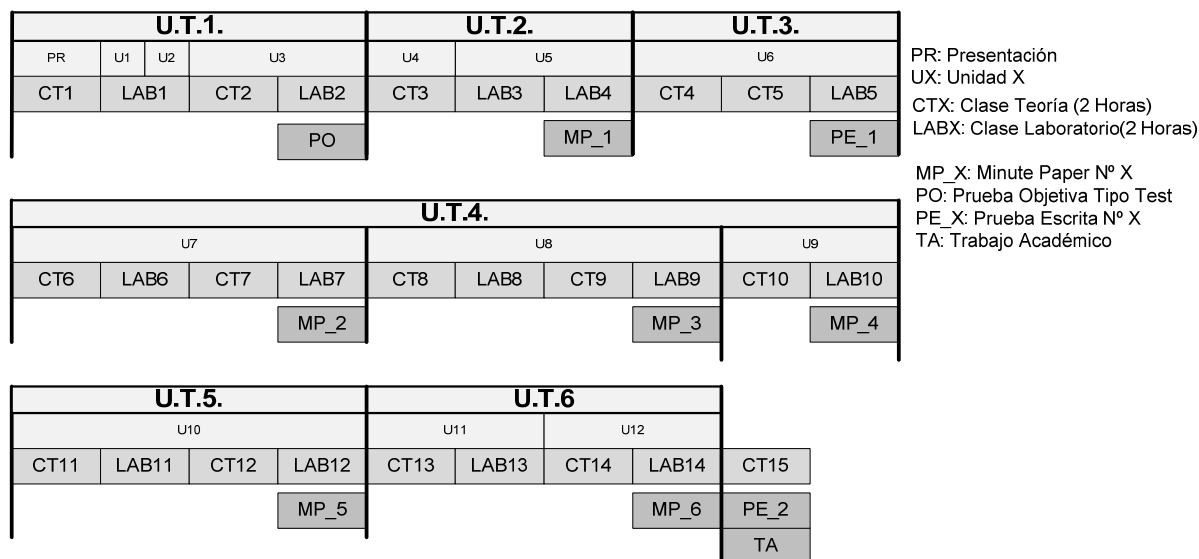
| U.T.1. | | | | U.T.2. | | | U.T.3. | | |
|---|---|---|---|---|---|---|---|---|---|
| PR | U1 | U2 | U3 | U4 | U5 | | U6 | | |
| CT1 | LAB1 | CT2 | LAB2 | CT3 | LAB3 | LAB4 | CT4 | CT5 | LAB5 |
| | | | PO | | | MP_1 | | | PE_1 |

| U.T.4. | | | | | | | | | |
|---|---|---|---|---|---|---|---|---|---|
| U7 | | | | U8 | | | | U9 | |
| CT6 | LAB6 | CT7 | LAB7 | CT8 | LAB8 | CT9 | LAB9 | CT10 | LAB10 |
| | | | MP_2 | | | | MP_3 | | MP_4 |

| U.T.5. | | | | U.T.6 | | | | |
|---|---|---|---|---|---|---|---|---|
| U10 | | | | U11 | | U12 | | |
| CT11 | LAB11 | CT12 | LAB12 | CT13 | LAB13 | CT14 | LAB14 | CT15 |
| | | | MP_5 | | | | MP_6 | PE_2 |
| | | | | | | | | TA |

PR: Presentación
UX: Unidad X
CTX: Clase Teoría (2 Horas)
LABX: Clase Laboratorio(2 Horas)

MP_X: Minute Paper Nº X
PO: Prueba Objetiva Tipo Test
PE_X: Prueba Escrita Nº X
TA: Trabajo Académico